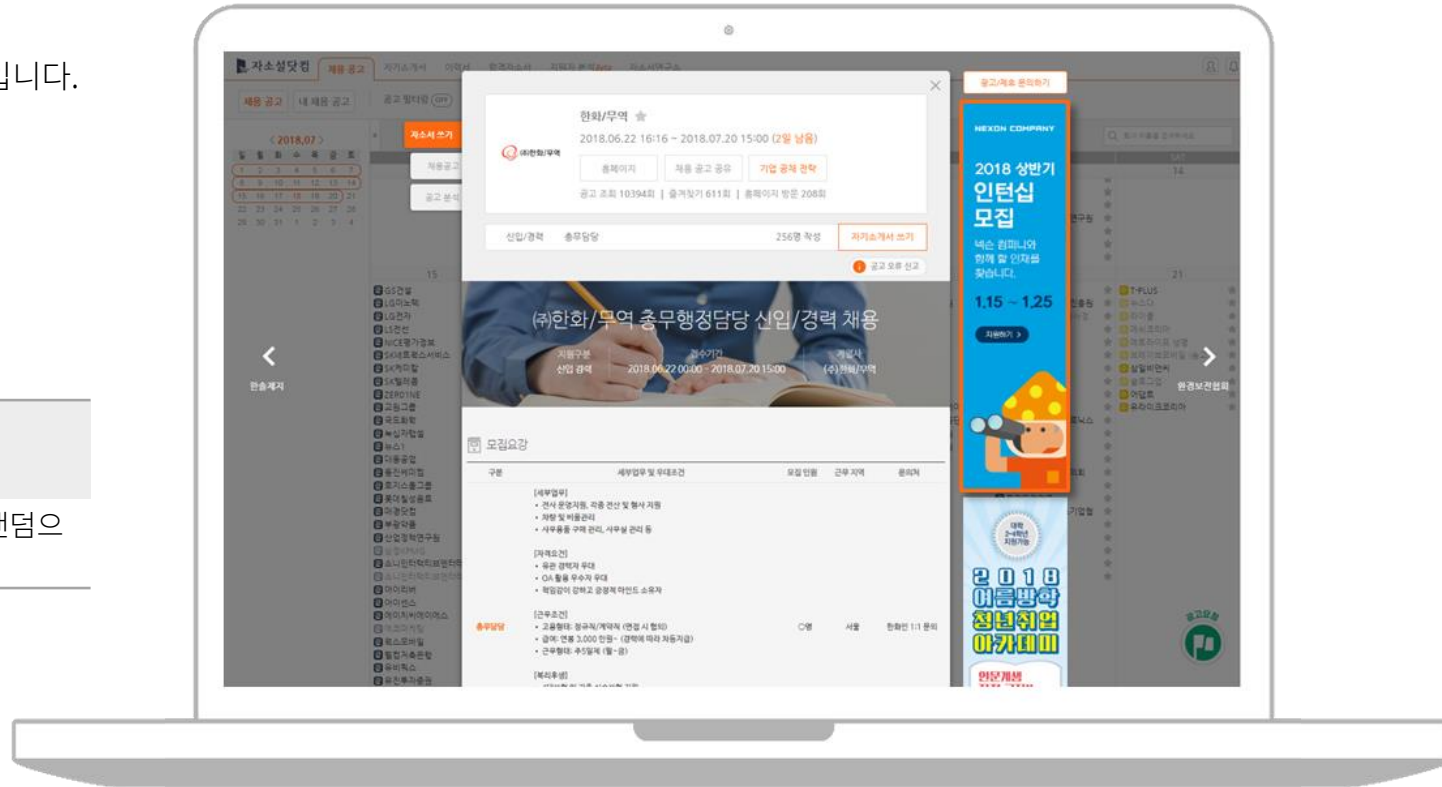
니다.

덤으

자소설닷컴 채용 공고 자기소개서 이력서 합격자소서 지원자 분석 자소서연구소

채용 공고 내 채용 공고 공고 필터링

2018.07

자소서 쓰기

한화/무역
2018.06.22 16:16 ~ 2018.07.20 15:00 (2일 남음)
(주)한화/무역
홈페이지 채용 공고 공유 기업 공채 전략
공고 조회 10394회 | 즐겨찾기 611회 | 홈페이지 방문 208회

신입/경력 총무담당 256명 작성 자기소개서 쓰기

공고 오류 신고

㈜한화/무역 총무행정담당 신입/경력 채용
지원구분 신입 경력 접수기간 2018.06.22 00:00 - 2018.07.20 15:00 기업사 (주)한화/무역

모집요강

| 구분 | 세부업무 및 우대조건 | 모집 인원 | 근무 지역 | 문의처 |
|---|---|---|---|---|
| 총무담당 | [세부업무] • 전사 운영지원, 각종 전산 및 행사 지원 • 차량 및 비품관리 • 사무용품 구매 관리, 사무실 관리 등 [자격요건] • 유관 경력자 우대 • OA 활용 우수자 우대 • 책임감이 강하고 긍정적 마인드 소유자 [근무조건] • 고용형태: 정규직/계약직 (면접 시 협의) • 급여: 연봉 3,000 만원~ (경력에 따라 차등지급) • 근무형태: 주5일제 (월~금) [복리후생] | ○명 | 서울 | 한화인 1:1 문의 |

광고/제휴 문의하기

NEXON COMPANY
2018 상반기 인턴십 모집
넥슨 컴퍼니와 함께 할 인재를 찾습니다.
1.15 ~ 1.25
지원하기 >

2018 여름방학 청년취업 아카데미

판송계지
환경보전협회
T-PLUS